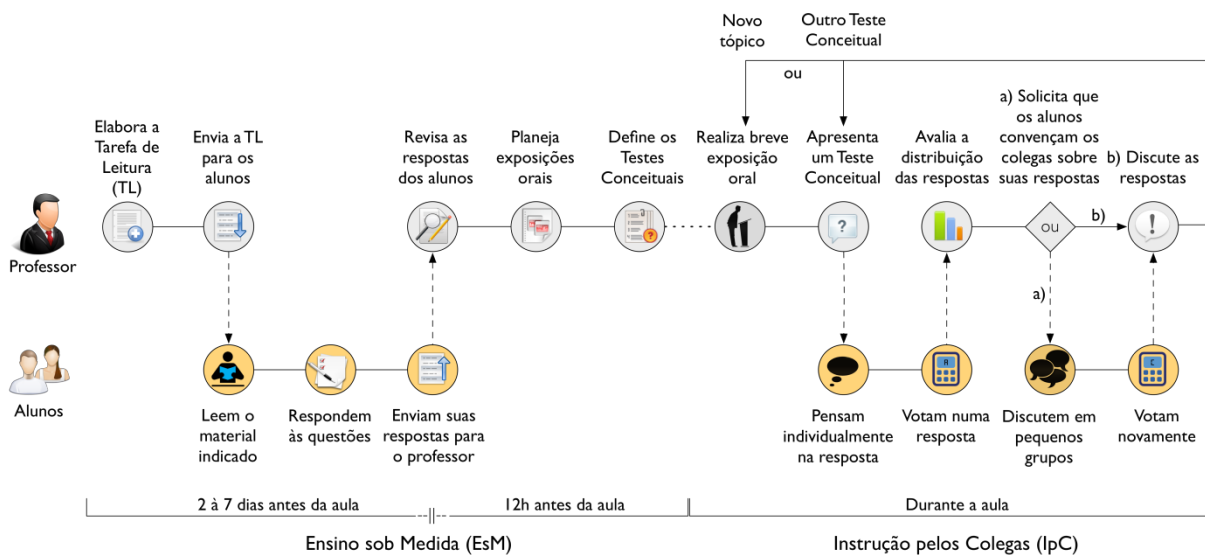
Novo tópico

Outro Teste Conceitual

ou

Elabora a Tarefa de Leitura (TL)

Envia a TL para os alunos

Revisa as respostas dos alunos

Planeja exposições orais

Define os Testes Conceituais

Realiza breve exposição oral

Apresenta um Teste Conceitual

Avalia a distribuição das respostas

a) Solicita que os alunos convençam os colegas sobre suas respostas

b) Discute as respostas

Professor

ou

b)

a)

Alunos

Leem o material indicado

Respondem às questões

Enviam suas respostas para o professor

Pensam individualmente na resposta

Votam numa resposta

Discutem em pequenos grupos

Votam novamente

2 à 7 dias antes da aula

12h antes da aula

Durante a aula

Ensino sob Medida (EsM)

Instrução pelos Colegas (IpC)